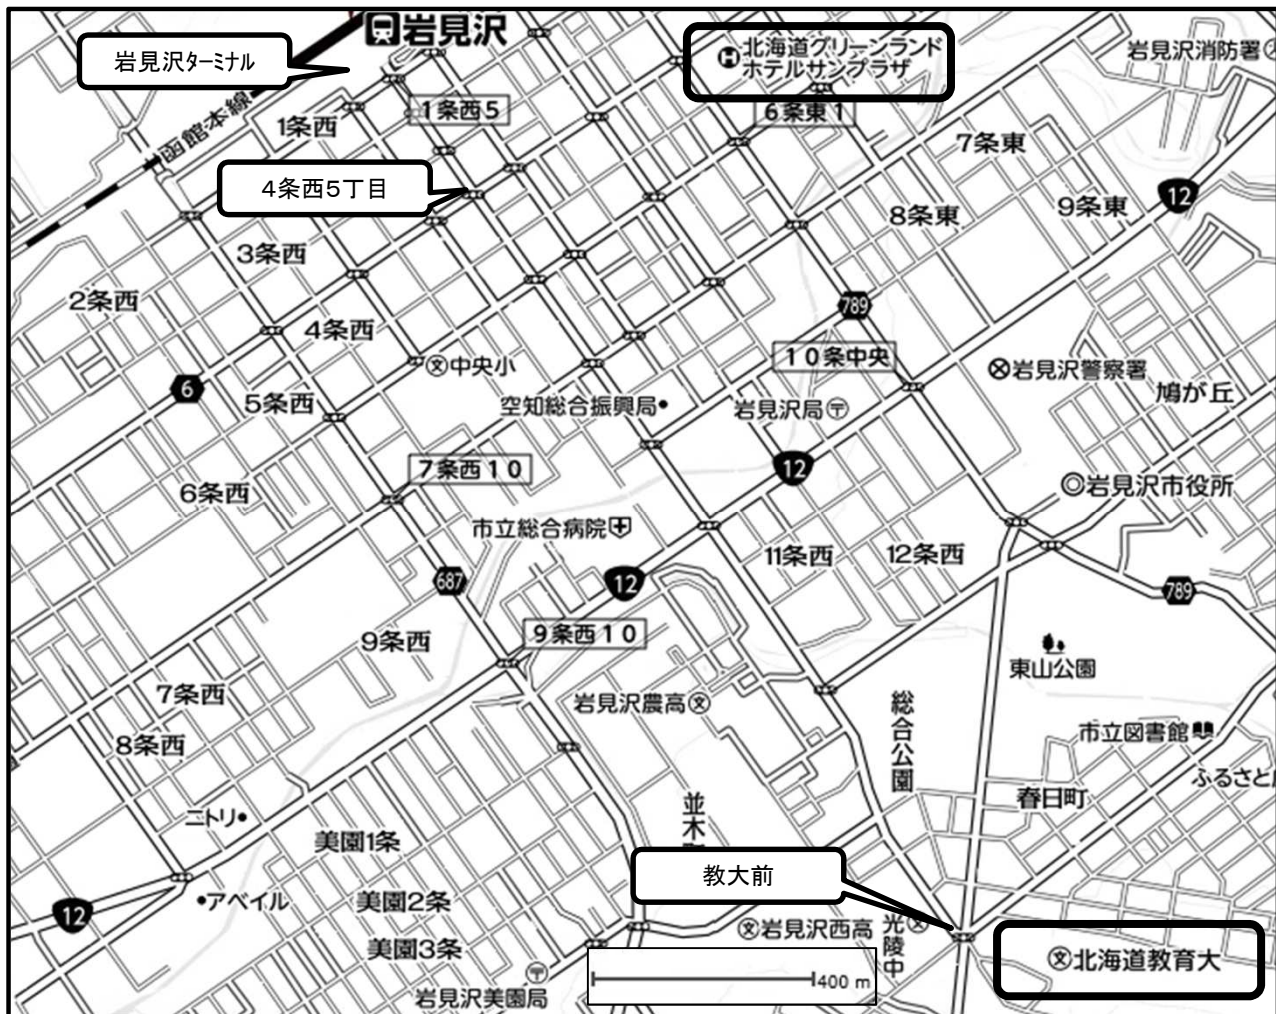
岩見沢

岩見沢ターミナル

北海道グリーンランド
ホテルサンプラザ

岩見沢消防署

函館本線

1条西

1条西5

6条東1

7条東

4条西5丁目

8条東

9条東

12

3条西

2条西

789

4条西

10条中央

中央小

岩見沢警察署

6

5条西

空知総合振興局

岩見沢局

鳩が丘

7条西10

12

岩見沢市役所

6条西

市立総合病院

11条西

12条西

687

12

789

9条西

9条西10

東山公園

7条西

岩見沢農高

総合公園

市立図書館

8条西

ふるさと

並木

春日町

ニトリ

美園1条

教大前

アベイル

美園2条

12

岩見沢西高

光陵中

北海道教育大

美園3条

400 m

岩見沢美園局